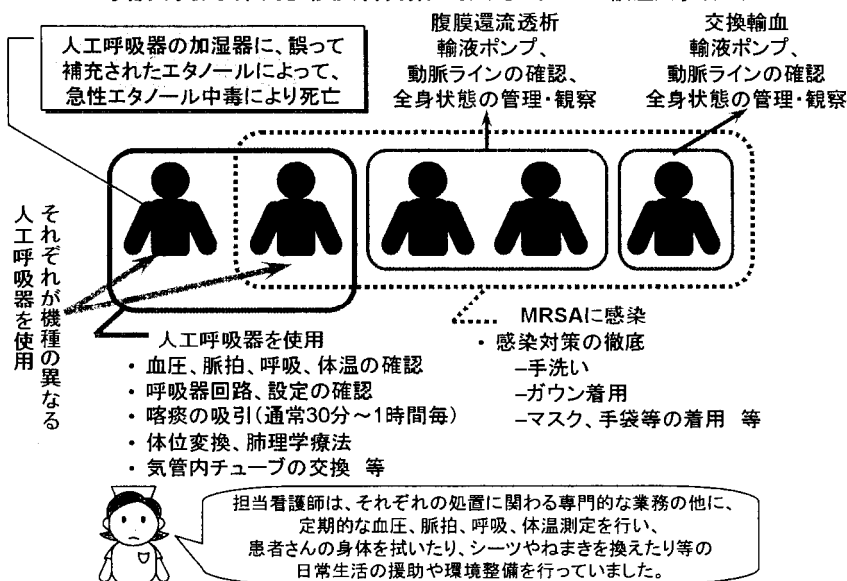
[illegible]

人工呼吸器の加湿器に、誤って補充されたエタノールによって、急性エタノール中毒により死亡

腹膜還流透析
輸液ポンプ、
動脈ラインの確認、
全身状態の管理・観察

交換輸血
輸液ポンプ、
動脈ラインの確認
全身状態の管理・観察

それぞれが機種の異なる人工呼吸器を使用

人工呼吸器を使用
・ 血圧、脈拍、呼吸、体温の確認
・ 呼吸器回路、設定の確認
・ 喀痰の吸引(通常30分～1時間毎)
・ 体位変換、肺理学療法
・ 気管内チューブの交換 等

MRSAに感染
・ 感染対策の徹底
–手洗い
–ガウン着用
–マスク、手袋等の着用 等

担当看護師は、それぞれの処置に関わる専門的な業務の他に、定期的な血圧、脈拍、呼吸、体温測定を行い、患者さんの身体を拭いたり、シーツやねまきを換えたり等の日常生活の援助や環境整備を行っていました。